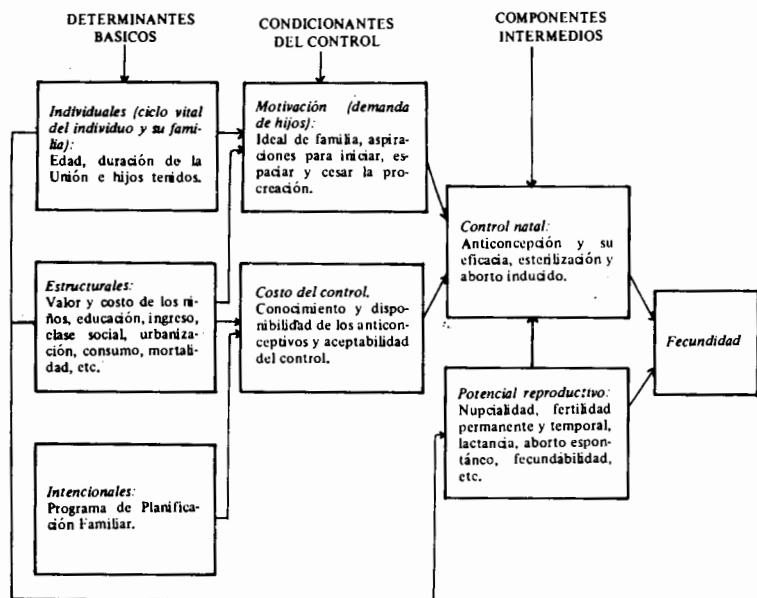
DETERMINANTES BASICOS

CONDICIONANTES DEL CONTROL

COMPONENTES INTERMEDIOS

*Individuales (ciclo vital del individuo y su familia):*
Edad, duración de la Unión e hijos tenidos.

*Motivación (demanda de hijos):*
Ideal de familia, aspiraciones para iniciar, espaciar y cesar la procreación.

*Control natal:*
Anticoncepción y su eficacia, esterilización y aborto inducido.

*Estructurales:*
Valor y costo de los niños, educación, ingreso, clase social, urbanización, consumo, mortalidad, etc.

*Costo del control.*
Conocimiento y disponibilidad de los anticonceptivos y aceptabilidad del control.

*Fecundidad*

*Potencial reproductivo:*
Nupcialidad, fertilidad permanente y temporal, lactancia, aborto espontáneo, fecundabilidad, etc.

*Intencionales:*
Programa de Planificación Familiar.